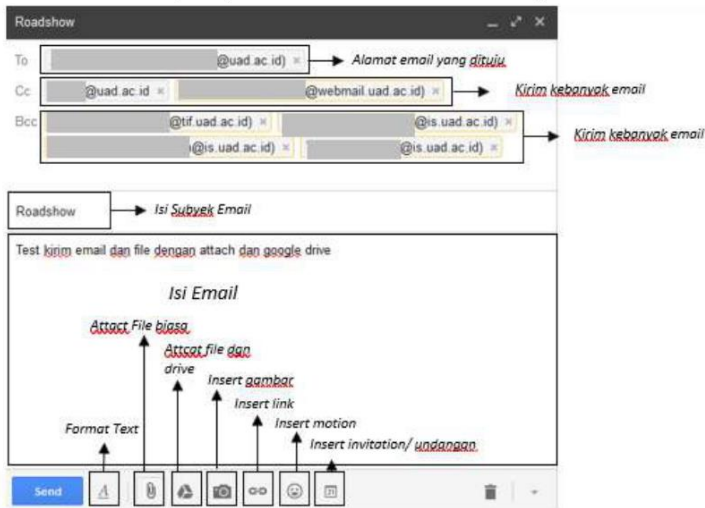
Roadshow

To
@uad.ac.id) ×
Alamat email yang dituju

Cc
@uad.ac.id × @webmail.uad.ac.id) ×
Kirim kebanyak email

Bcc
@tif.uad.ac.id) × @is.uad.ac.id) ×
@is.uad.ac.id) × @is.uad.ac.id) ×
Kirim kebanyak email

Roadshow
Isi Subyek Email

Test kirim email dan file dengan attach dan google drive

Isi Email

Attact File biasa

Attcat file dan drive

Insert gambar

Insert link

Insert motion

Format Text

Insert invitation/ undangan

Send